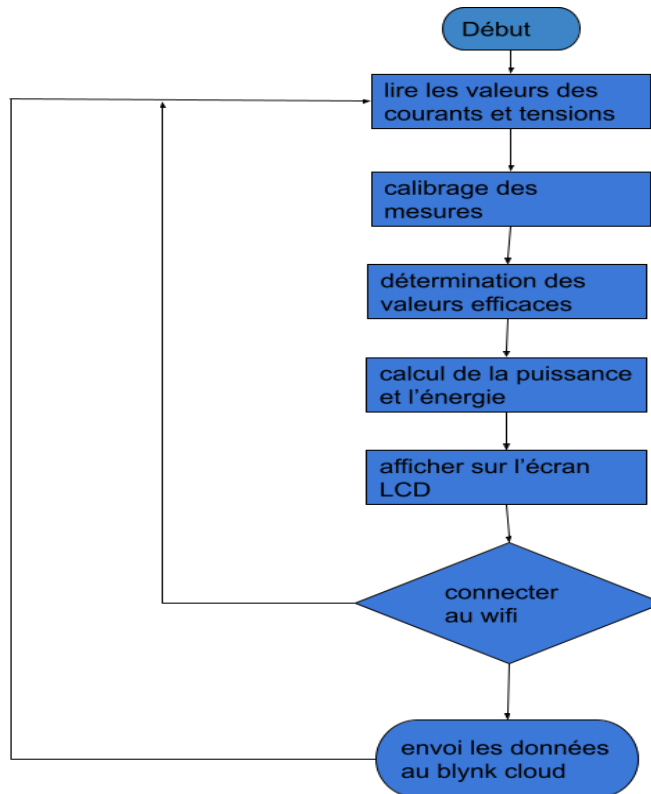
Début

lire les valeurs des courants et tensions

calibrage des mesures

détermination des valeurs efficaces

calcul de la puissance et l'énergie

afficher sur l'écran LCD

connecter au wifi

envoi les données au blynk cloud